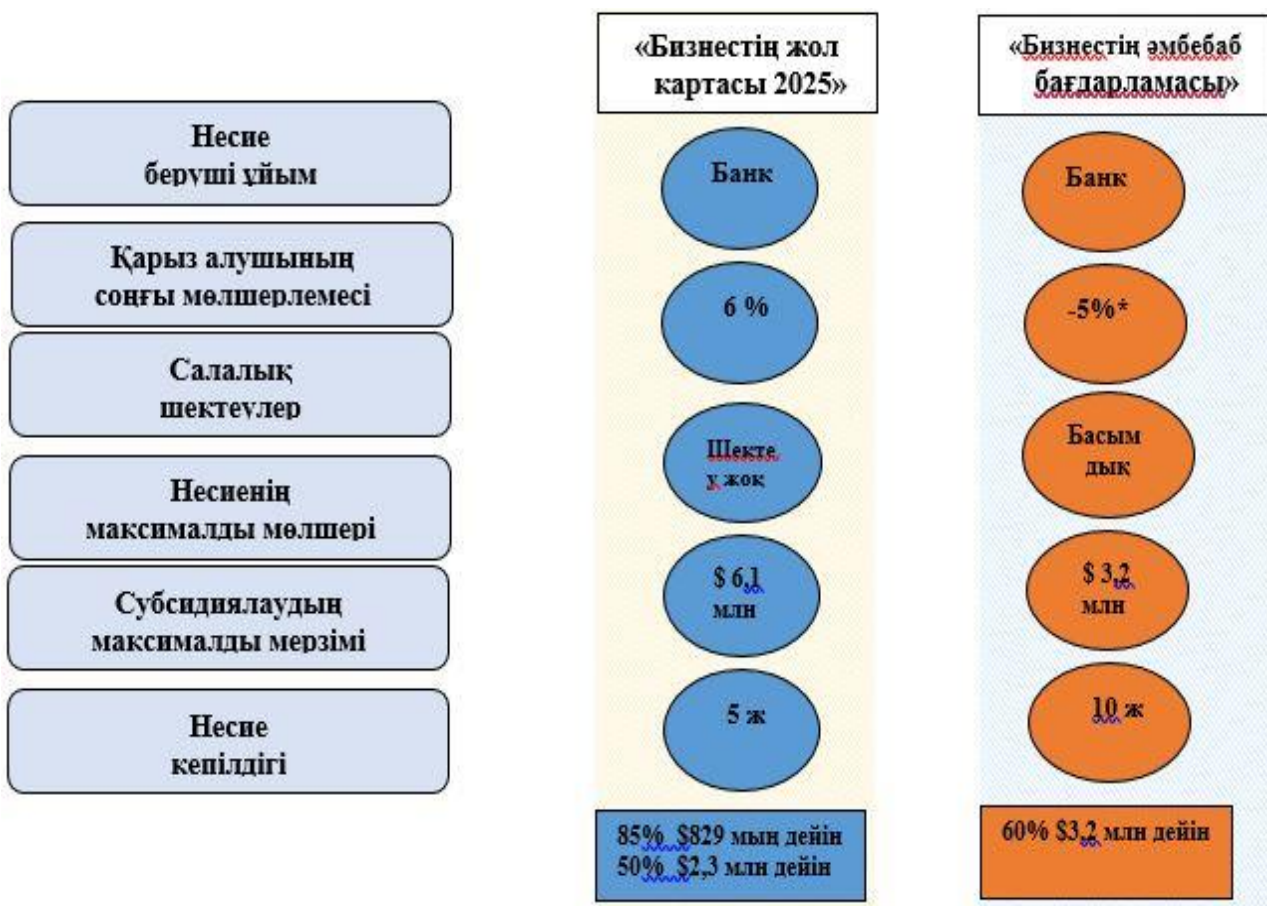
«Бизнестің жол картасы 2025»

«Бизнестің әмбебаб бағдарламасы»

Несие беруші ұйым

Банк

Банк

Қарыз алушының соңғы мөлшерлемесі

6 %

-5%*

Салалық шектеулер

Шектеу жоқ

Басымдық

Несиенің максималды мөлшері

$ 6,1 млн

$ 3,2 млн

Субсидиялаудың максималды мерзімі

5 ж

10 ж

Несие кепілдігі

85% $829 мың дейін
50% $2,3 млн дейін

60% $3,2 млн дейін